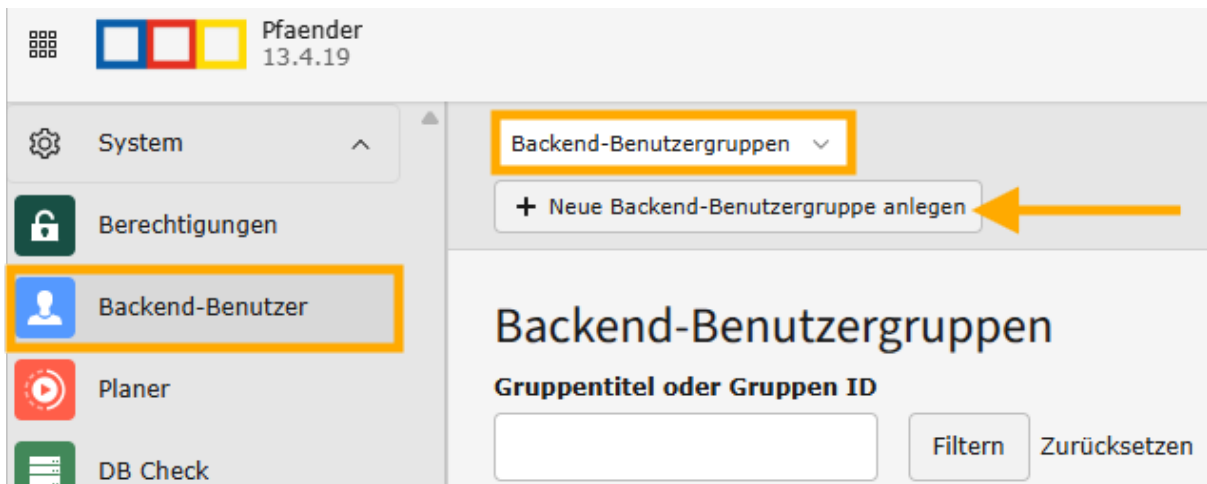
Pfaender
13.4.19

System

Berechtigungen

Backend-Benutzer

Planer

DB Check

Backend-Benutzergruppen

+ Neue Backend-Benutzergruppe anlegen

Backend-Benutzergruppen

Gruppentitel oder Gruppen ID

Filtern Zurücksetzen